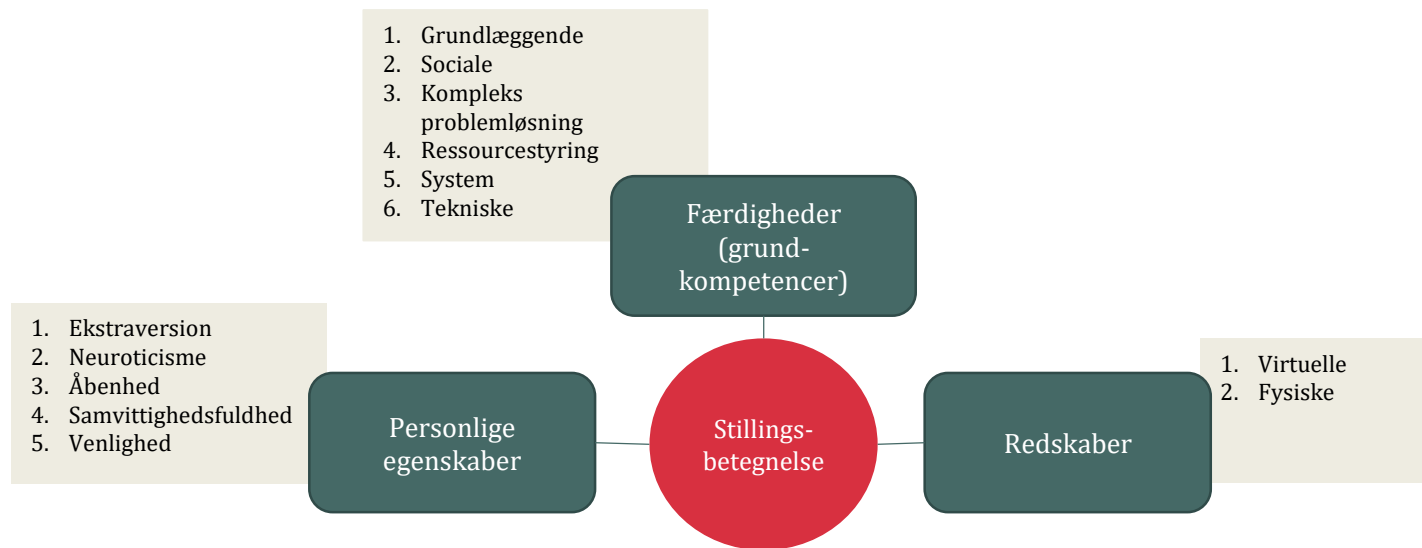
1. Grundlæggende
2. Sociale
3. Kompleks problemløsning
4. Ressourcestyring
5. System
6. Tekniske

Færdigheder (grundkompetencer)

1. Ekstraversion
2. Neuroticisme
3. Åbenhed
4. Samvittighedsfuldhed
5. Venlighed

Personlige egenskaber

Stillingsbetegnelse

Redskaber

1. Virtuelle
2. Fysiske